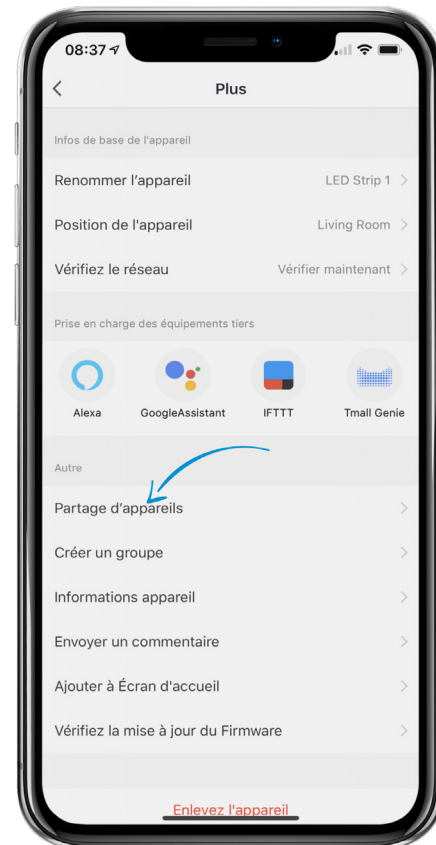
08:37

Plus

Infos de base de l'appareil

Renommer l'appareil LED Strip 1

Position de l'appareil Living Room

Vérifiez le réseau Vérifier maintenant

Prise en charge des équipements tiers

Alexa GoogleAssistant IFTTT Tmall Genie

Autre

Partage d'appareils

Créer un groupe

Informations appareil

Envoyer un commentaire

Ajouter à Écran d'accueil

Vérifiez la mise à jour du Firmware

Enlevez l'appareil